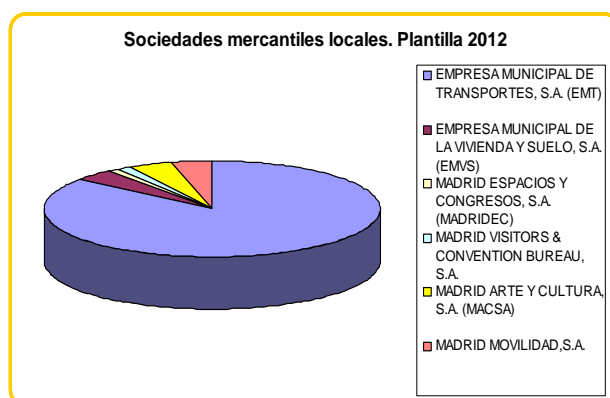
Sociedades mercantiles locales. Plantilla 2012

EMPRESA MUNICIPAL DE TRANSPORTES, S.A. (EMT)

EMPRESA MUNICIPAL DE LA VIVIENDA Y SUELO, S.A. (EMVS)

MADRID ESPACIOS Y CONGRESOS, S.A. (MADRIDEC)

MADRID VISITORS & CONVENTION BUREAU, S.A.

MADRID ARTE Y CULTURA, S.A. (MACSA)

MADRID MOVILIDAD,S.A.